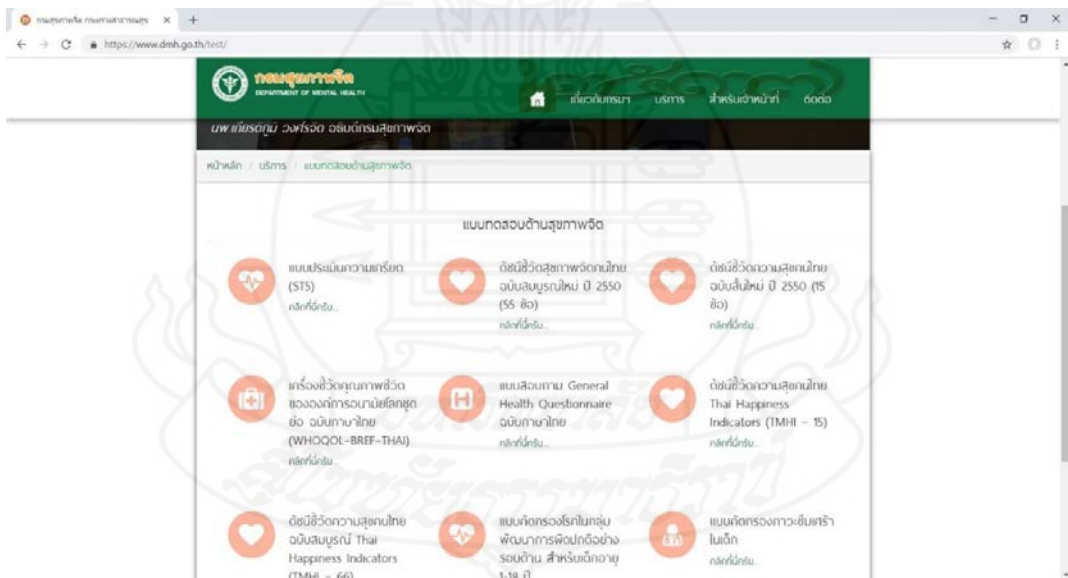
กรมสุขภาพจิต กรมสุขภาพจิต ×

https://www.dmh.go.th/test/

กรมสุขภาพจิต
DEPARTMENT OF MENTAL HEALTH

เกี่ยวกับกรม บริการ สำหรับเจ้าหน้าที่ ติดต่อ

นพ.เกียรติภูมิ วงศ์รจิต อธิบดีกรมสุขภาพจิต

หน้าหลัก / บริการ / แบบทดสอบด้านสุขภาพจิต

แบบทดสอบด้านสุขภาพจิต

แบบประเมินความเครียด (ST5)
คลิกที่นี่ครับ...

ดัชนีชี้วัดสุขภาพจิตคนไทย ฉบับสมบูรณ์ใหม่ ปี 2550 (55 ข้อ)
คลิกที่นี่ครับ...

ดัชนีชี้วัดความสุขคนไทย ฉบับสั้นใหม่ ปี 2550 (15 ข้อ)
คลิกที่นี่ครับ...

เครื่องชี้วัดคุณภาพชีวิตขององค์การอนามัยโลกชุดย่อ ฉบับภาษาไทย (WHOQOL-BREF-THAI)
คลิกที่นี่ครับ...

แบบสอบถาม General Health Questionnaire ฉบับภาษาไทย
คลิกที่นี่ครับ...

ดัชนีชี้วัดความสุขคนไทย Thai Happiness Indicators (TMHI – 15)
คลิกที่นี่ครับ...

ดัชนีชี้วัดความสุขคนไทย ฉบับสมบูรณ์ Thai Happiness Indicators (TMHI – 66)

แบบคัดกรองโรคในกลุ่มพัฒนาการผิดปกติอย่างรอบด้าน สำหรับเด็กอายุ 1-18 ปี

แบบคัดกรองภาวะซึมเศร้าในเด็ก
คลิกที่นี่ครับ...